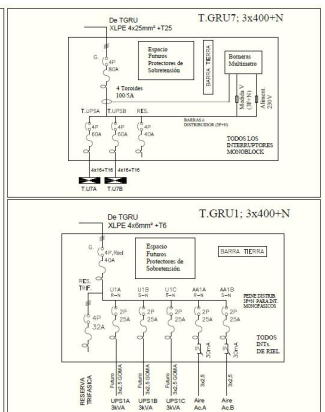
De TGRU
XLPE 4x25mm² +T25

T.GRU7: 3x400+N

G.
4P
80A

Espacio
Futuros
Protectores de
Sobretensión

BARRA TIERRA

Bornero
Multímetro

Medidor V
3F+N

Alimen.
230V

4 Toroides
100/5A

T.UPSA
T.UPSB
REL.

4P
63A
4P
63A
4P
40A

BARRAS a
DISTRIBUIDOR (3F+N)

TODOS LOS
INTERRUPTORES
MONOBLOCK

4x16+T16
4x16+T16

T.UTA
T.U7B

De TGRU
XLPE 4x6mm² +T6

T.GRU1; 3x400+N

G.
4P, Ned
40A

Espacio
Futuros
Protectores de
Sobretensión

BARRA TIERRA

REL
THF

U1A
R-N
U1B
S-N
U1C
T-N
AA1A
R-N
AA1B
S-N

PEINE DISTRIB.
3F+N PARA INT.
MONOFASICOS

4P
32A

2P
25A
2P
25A
2P
25A
2P
25A
2P
25A

TODOS
INTs.
DE RIEL

RESERVA
TRIFASICA

Futuro
3x2.5 CSMA
UPS1A
3kVA

Futuro
3x2.5 CSMA
UPS1B
3kVA

Futuro
3x2.5 CSMA
UPS1C
3kVA

3x2.5
Aire
Ac.A

3x2.5
Aire
Ac.B